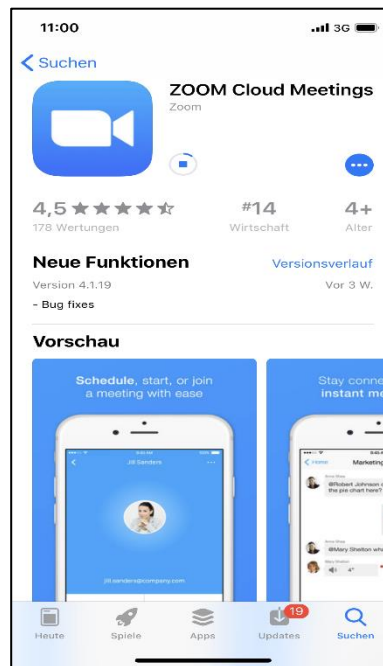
11:00

3G

Suchen

ZOOM Cloud Meetings

Zoom

4,5 ★★★★☆

178 Wertungen

#14

Wirtschaft

4+

Alter

Neue Funktionen

Versionsverlauf

Version 4.1.19

Vor 3 W.

- Bug fixes

Vorschau

Schedule, start, or join a meeting with ease

Jill Sanders

jill.sanders@company.com

Stay conne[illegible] instant me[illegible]

Home

Marketing

@Robert Johnson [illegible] the pie chart here?

@Mary Shelton wh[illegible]

Heute

Spiele

Apps

19

Updates

Suchen